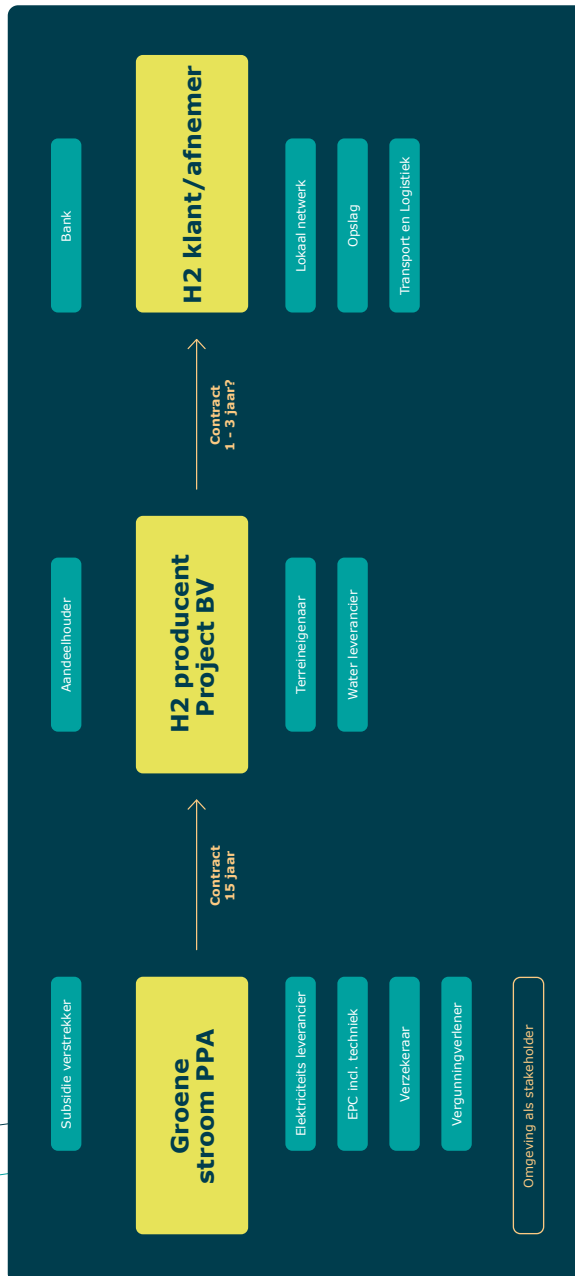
Subsidie verstrekker

Groene stroom PPA

Elektriciteits leverancier

EPC incl. techniek

Verzekeraar

Vergunningverlener

Omgeving als stakeholder

Contract 15 jaar

Aandeelhouder

H2 producent Project BV

Terreineigenaar

Water leverancier

Contract 1 - 3 jaar?

Bank

H2 klant/afnemer

Lokaal netwerk

Opslag

Transport en Logistiek